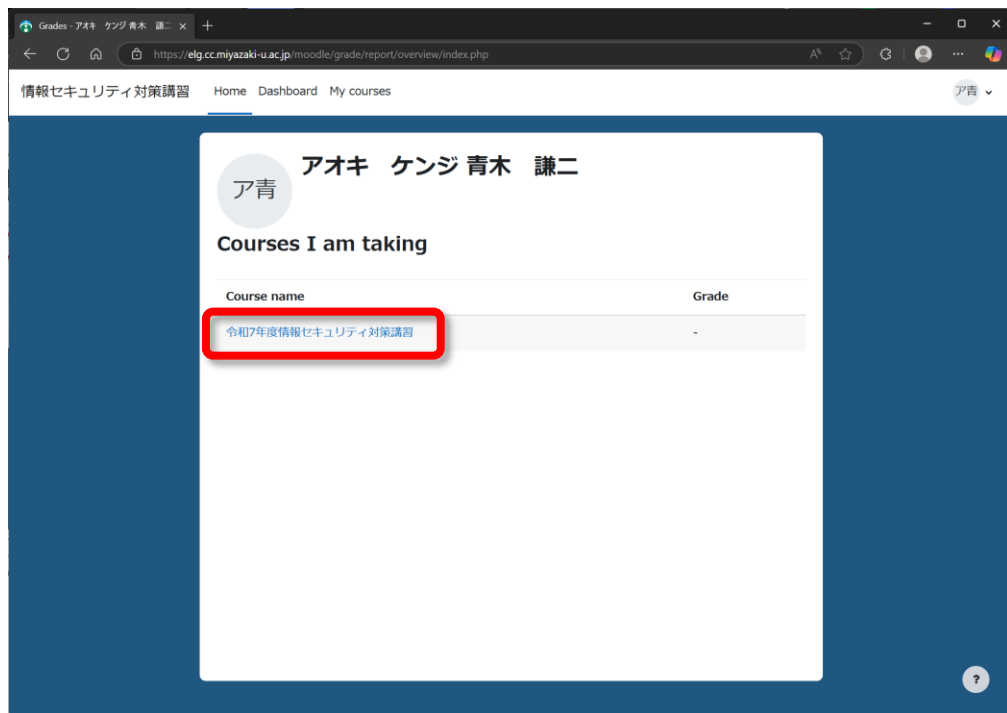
Grades - アオキ ケンジ 青木 謙二 ×

https://elg.cc.miyazaki-u.ac.jp/moodle/grade/report/overview/index.php

情報セキュリティ対策講習 Home Dashboard My courses

ア青

ア青

アオキ ケンジ 青木 謙二

Courses I am taking

| Course name | Grade |
|---|---|
| 令和7年度情報セキュリティ対策講習 | - |

?